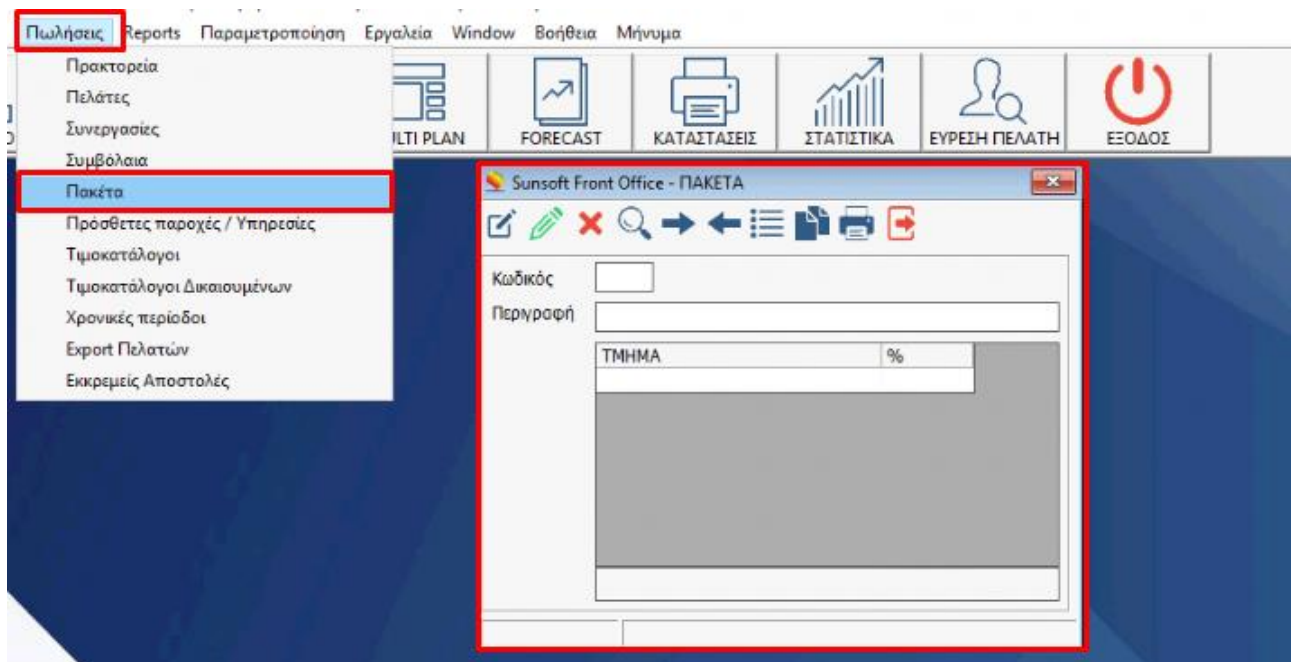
Πωλήσεις Reports Παραμετροποίηση Εργαλεία Window Βοήθεια Μήνυμα

Πρακτορεία
Πελάτες
Συνεργασίες
Συμβόλαια
Πακέτα
Πρόσθετες παροχές / Υπηρεσίες
Τιμοκατάλογοι
Τιμοκατάλογοι Δικαιουμένων
Χρονικές περίοδοι
Export Πελατών
Εκκρεμείς Αποστολές

LTI PLAN
FORECAST
ΚΑΤΑΣΤΑΣΕΙΣ
ΣΤΑΤΙΣΤΙΚΑ
ΕΥΡΕΣΗ ΠΕΛΑΤΗ
ΕΞΟΔΟΣ

Sunsoft Front Office - ΠΑΚΕΤΑ

Κωδικός
Περιγραφή

| ΤΜΗΜΑ | % |
|---|---|
| | |